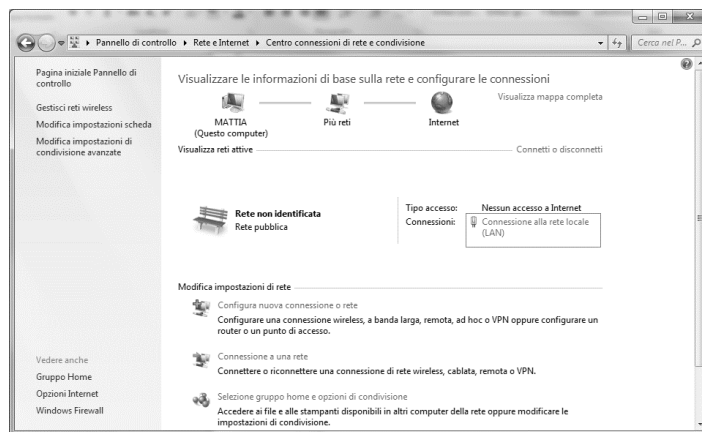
▸ Pannello di controllo ▸ Rete e Internet ▸ Centro connessioni di rete e condivisione

Cerca nel P...

Pagina iniziale Pannello di controllo

Gestisci reti wireless

Modifica impostazioni scheda

Modifica impostazioni di condivisione avanzate

Visualizzare le informazioni di base sulla rete e configurare le connessioni

Visualizza mappa completa

MATTIA (Questo computer)

Più reti

Internet

Visualizza reti attive

Connetti o disconnetti

Rete non identificata
Rete pubblica

Tipo accesso: Nessun accesso a Internet

Connessioni: Connessione alla rete locale (LAN)

Modifica impostazioni di rete

Configura nuova connessione o rete
Configurare una connessione wireless, a banda larga, remota, ad hoc o VPN oppure configurare un router o un punto di accesso.

Connessione a una rete
Connettere o riconnettere una connessione di rete wireless, cablata, remota o VPN.

Selezione gruppo home e opzioni di condivisione
Accedere ai file e alle stampanti disponibili in altri computer della rete oppure modificare le impostazioni di condivisione.

Vedere anche

Gruppo Home

Opzioni Internet

Windows Firewall